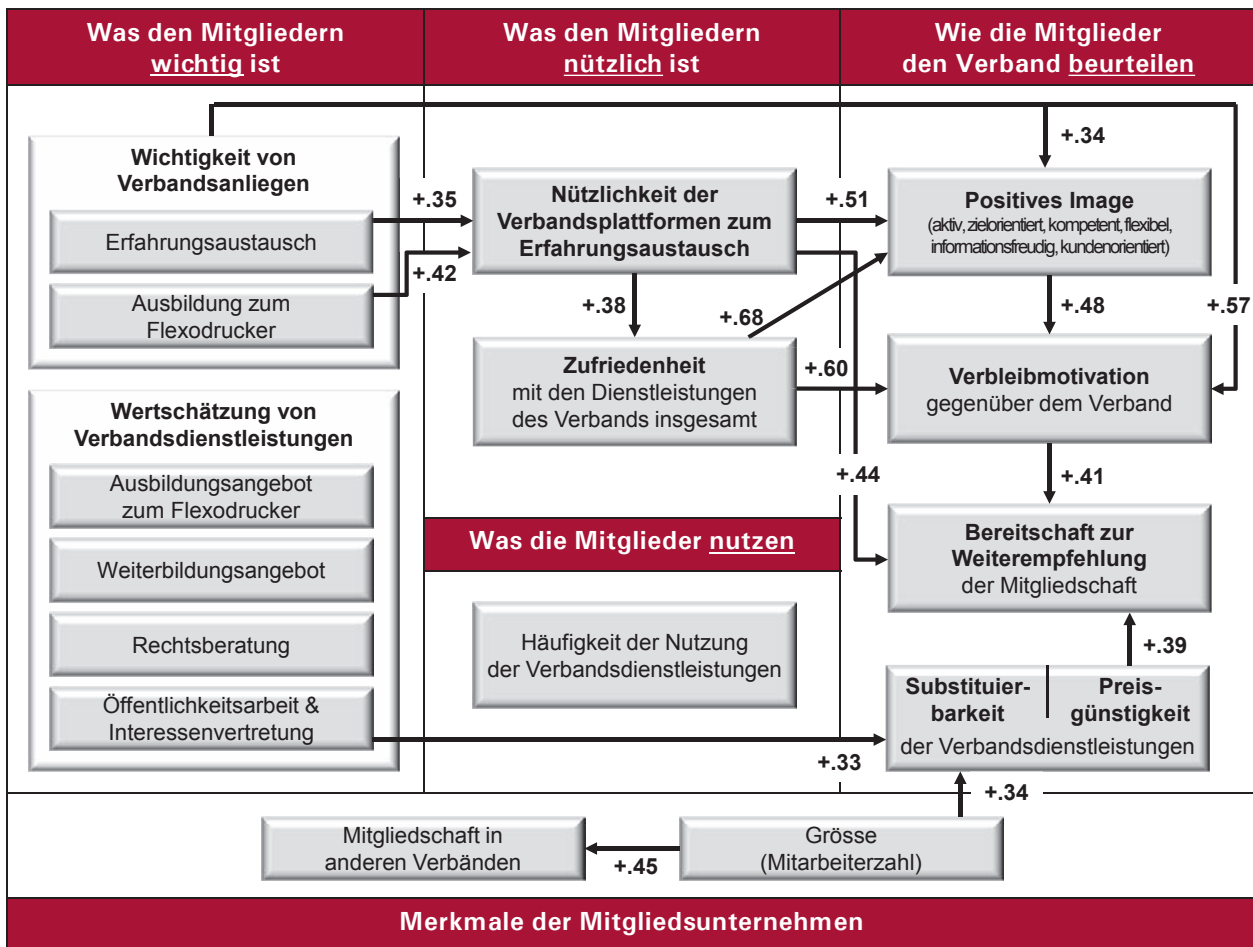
Was den Mitgliedern wichtig ist

Was den Mitgliedern nützlich ist

Wie die Mitglieder den Verband beurteilen

Wichtigkeit von Verbandsanliegen

Erfahrungsaustausch

Ausbildung zum Flexodrucker

+.35

+.42

Nützlichkeit der Verbandsplattformen zum Erfahrungsaustausch

+.51

+.34

Positives Image
(aktiv, zielorientiert, kompetent, flexibel, informationsfreudig, kundenorientiert)

+.38

+.68

+.48

+.57

Zufriedenheit mit den Dienstleistungen des Verbands insgesamt

+.60

Verbleibmotivation gegenüber dem Verband

Wertschätzung von Verbandsdienstleistungen

Ausbildungsangebot zum Flexodrucker

Weiterbildungsangebot

Rechtsberatung

Öffentlichkeitsarbeit & Interessenvertretung

+.44

+.41

Was die Mitglieder nutzen

Bereitschaft zur Weiterempfehlung der Mitgliedschaft

Häufigkeit der Nutzung der Verbandsdienstleistungen

+.39

Substituierbarkeit

Preisgünstigkeit

der Verbandsdienstleistungen

+.33

+.34

Mitgliedschaft in anderen Verbänden

+.45

Grösse (Mitarbeiterzahl)

Merkmale der Mitgliedsunternehmen